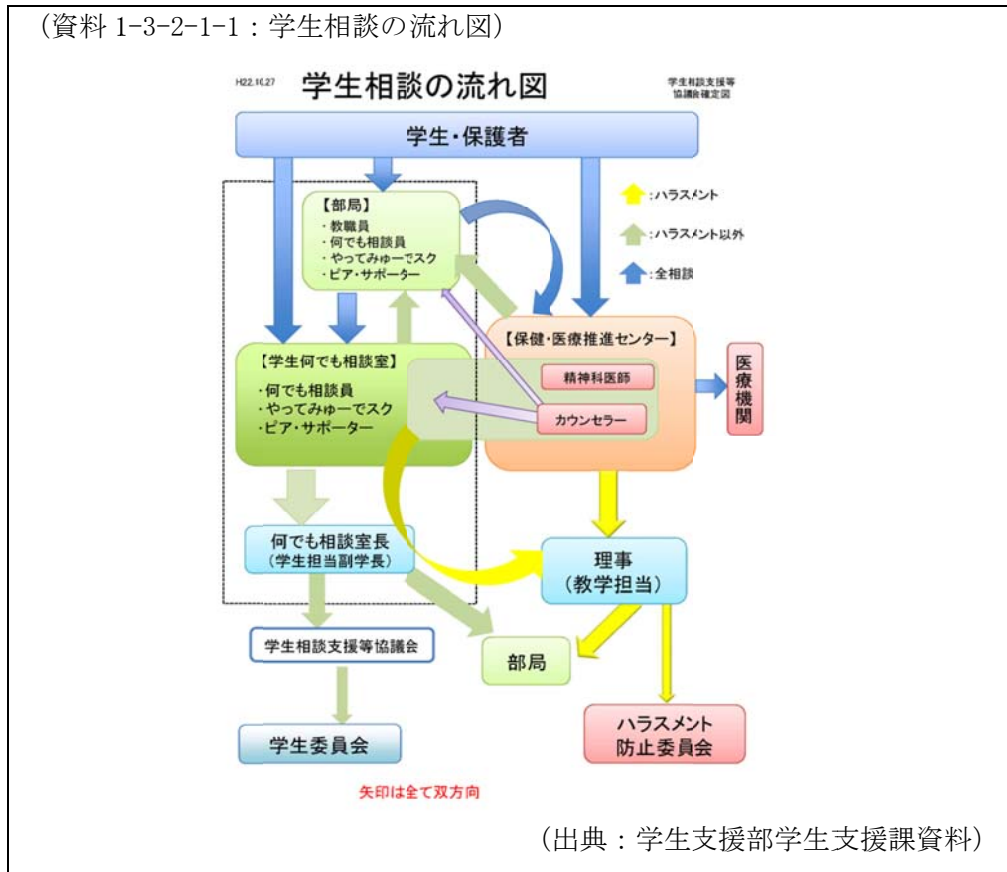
（資料 1-3-2-1-1：学生相談の流れ図）

H22.10.27

学生相談の流れ図

学生相談支援等協議会確定図

学生・保護者

：ハラスメント

：ハラスメント以外

：全相談

【部局】
・教職員
・何でも相談員
・やってみゅーでスク
・ピア・サポーター

【学生何でも相談室】
・何でも相談員
・やってみゅーでスク
・ピア・サポーター

【保健・医療推進センター】

精神科医師

カウンセラー

医療機関

何でも相談室長
（学生担当副学長）

理事
（教学担当）

学生相談支援等協議会

部局

学生委員会

ハラスメント
防止委員会

矢印は全て双方向

（出典：学生支援部学生支援課資料）